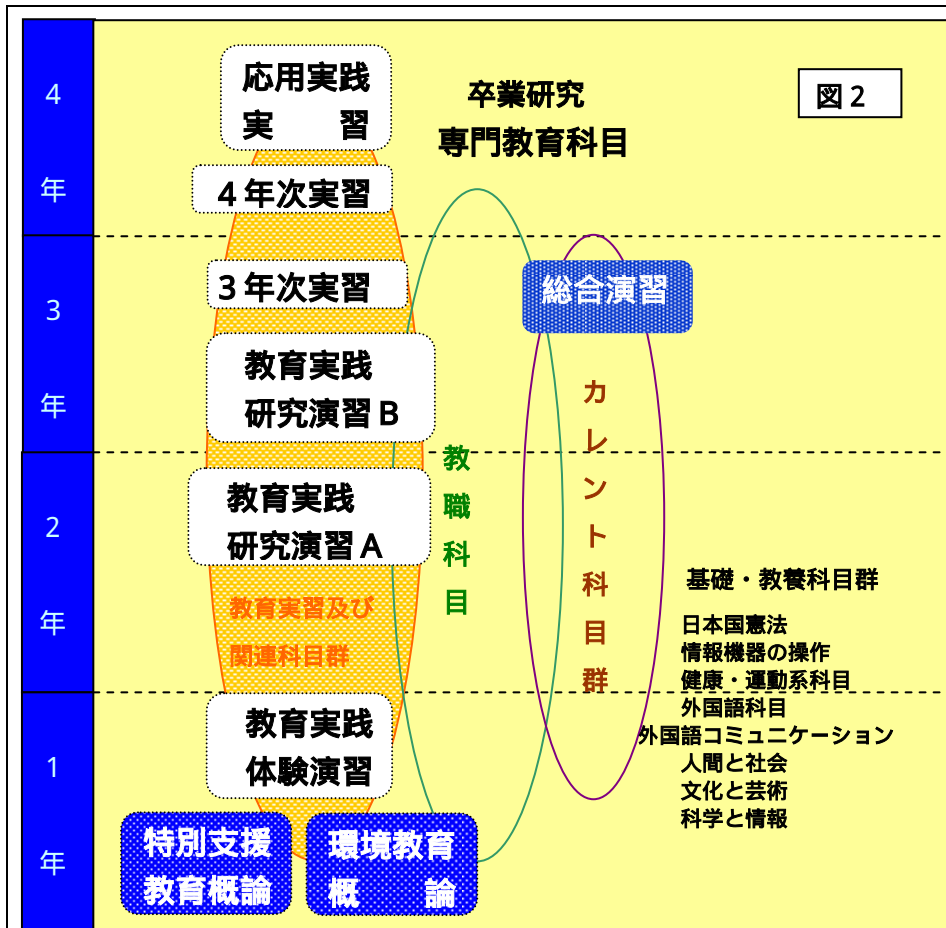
4
年

3
年

2
年

1
年

応用実践
実　　習

卒業研究
専門教育科目

図 2

4 年次実習

3 年次実習

総合演習

教育実践
研究演習 B

教
職
科
目

カ
レ
ン
ト
科
目
群

教育実践
研究演習 A

基礎・教養科目群

教育実習及び
関連科目群

日本国憲法
情報機器の操作
健康・運動系科目
外国語科目
外国語コミュニケーション
人間と社会
文化と芸術
科学と情報

教育実践
体験演習

特別支援
教育概論

環境教育
概　　論